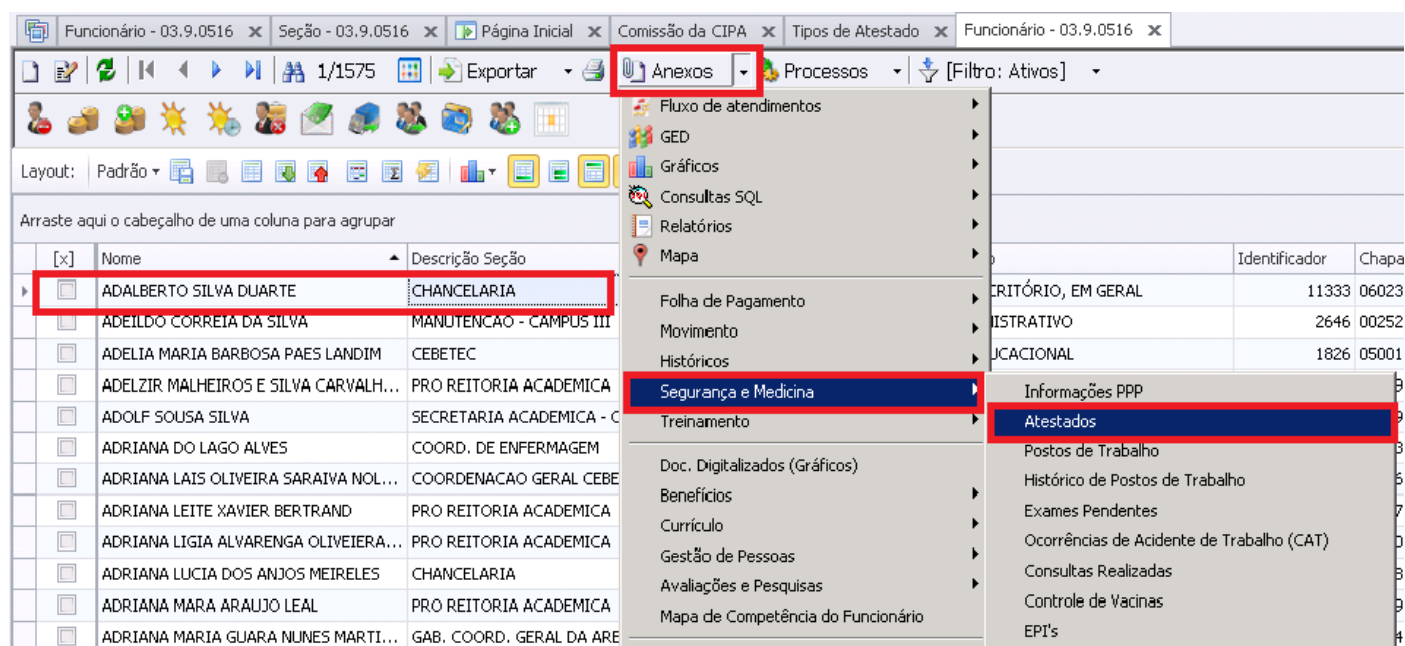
Funcionário - 03.9.0516 | Seção - 03.9.0516 | Página Inicial | Comissão da CIPA | Tipos de Atestado | Funcionário - 03.9.0516

1/1575 Exportar Anexos Processos [Filtro: Ativos]

Layout: Padrão

Arraste aqui o cabeçalho de uma coluna para agrupar

| [x] | Nome | Descrição Seção | o | Identificador | Chapa |
|---|---|---|---|---|---|
| | ADALBERTO SILVA DUARTE | CHANCELARIA | CRITÓRIO, EM GERAL | 11333 | 06023 |
| | ADEILDO CORREIA DA SILVA | MANUTENCAO - CAMPUS III | ISTRATIVO | 2646 | 00252 |
| | ADELIA MARIA BARBOSA PAES LANDIM | CEBETEC | UCACIONAL | 1826 | 05001 |
| | ADELZIR MALHEIROS E SILVA CARVALH... | PRO REITORIA ACADEMICA | | | |
| | ADOLF SOUSA SILVA | SECRETARIA ACADEMICA - C | | | |
| | ADRIANA DO LAGO ALVES | COORD. DE ENFERMAGEM | | | |
| | ADRIANA LAIS OLIVEIRA SARAIVA NOL... | COORDENACAO GERAL CEBE | | | |
| | ADRIANA LEITE XAVIER BERTRAND | PRO REITORIA ACADEMICA | | | |
| | ADRIANA LIGIA ALVARENGA OLIVEIRA... | PRO REITORIA ACADEMICA | | | |
| | ADRIANA LUCIA DOS ANJOS MEIRELES | CHANCELARIA | | | |
| | ADRIANA MARA ARAUJO LEAL | PRO REITORIA ACADEMICA | | | |
| | ADRIANA MARIA GUARA NUNES MARTI... | GAB. COORD. GERAL DA ARE | | | |

Fluxo de atendimentos
GED
Gráficos
Consultas SQL
Relatórios
Mapa
Folha de Pagamento
Movimento
Históricos
Segurança e Medicina
Treinamento
Doc. Digitalizados (Gráficos)
Benefícios
Currículo
Gestão de Pessoas
Avaliações e Pesquisas
Mapa de Competência do Funcionário

Informações PPP
Atestados
Postos de Trabalho
Histórico de Postos de Trabalho
Exames Pendentes
Ocorrências de Acidente de Trabalho (CAT)
Consultas Realizadas
Controle de Vacinas
EPI's